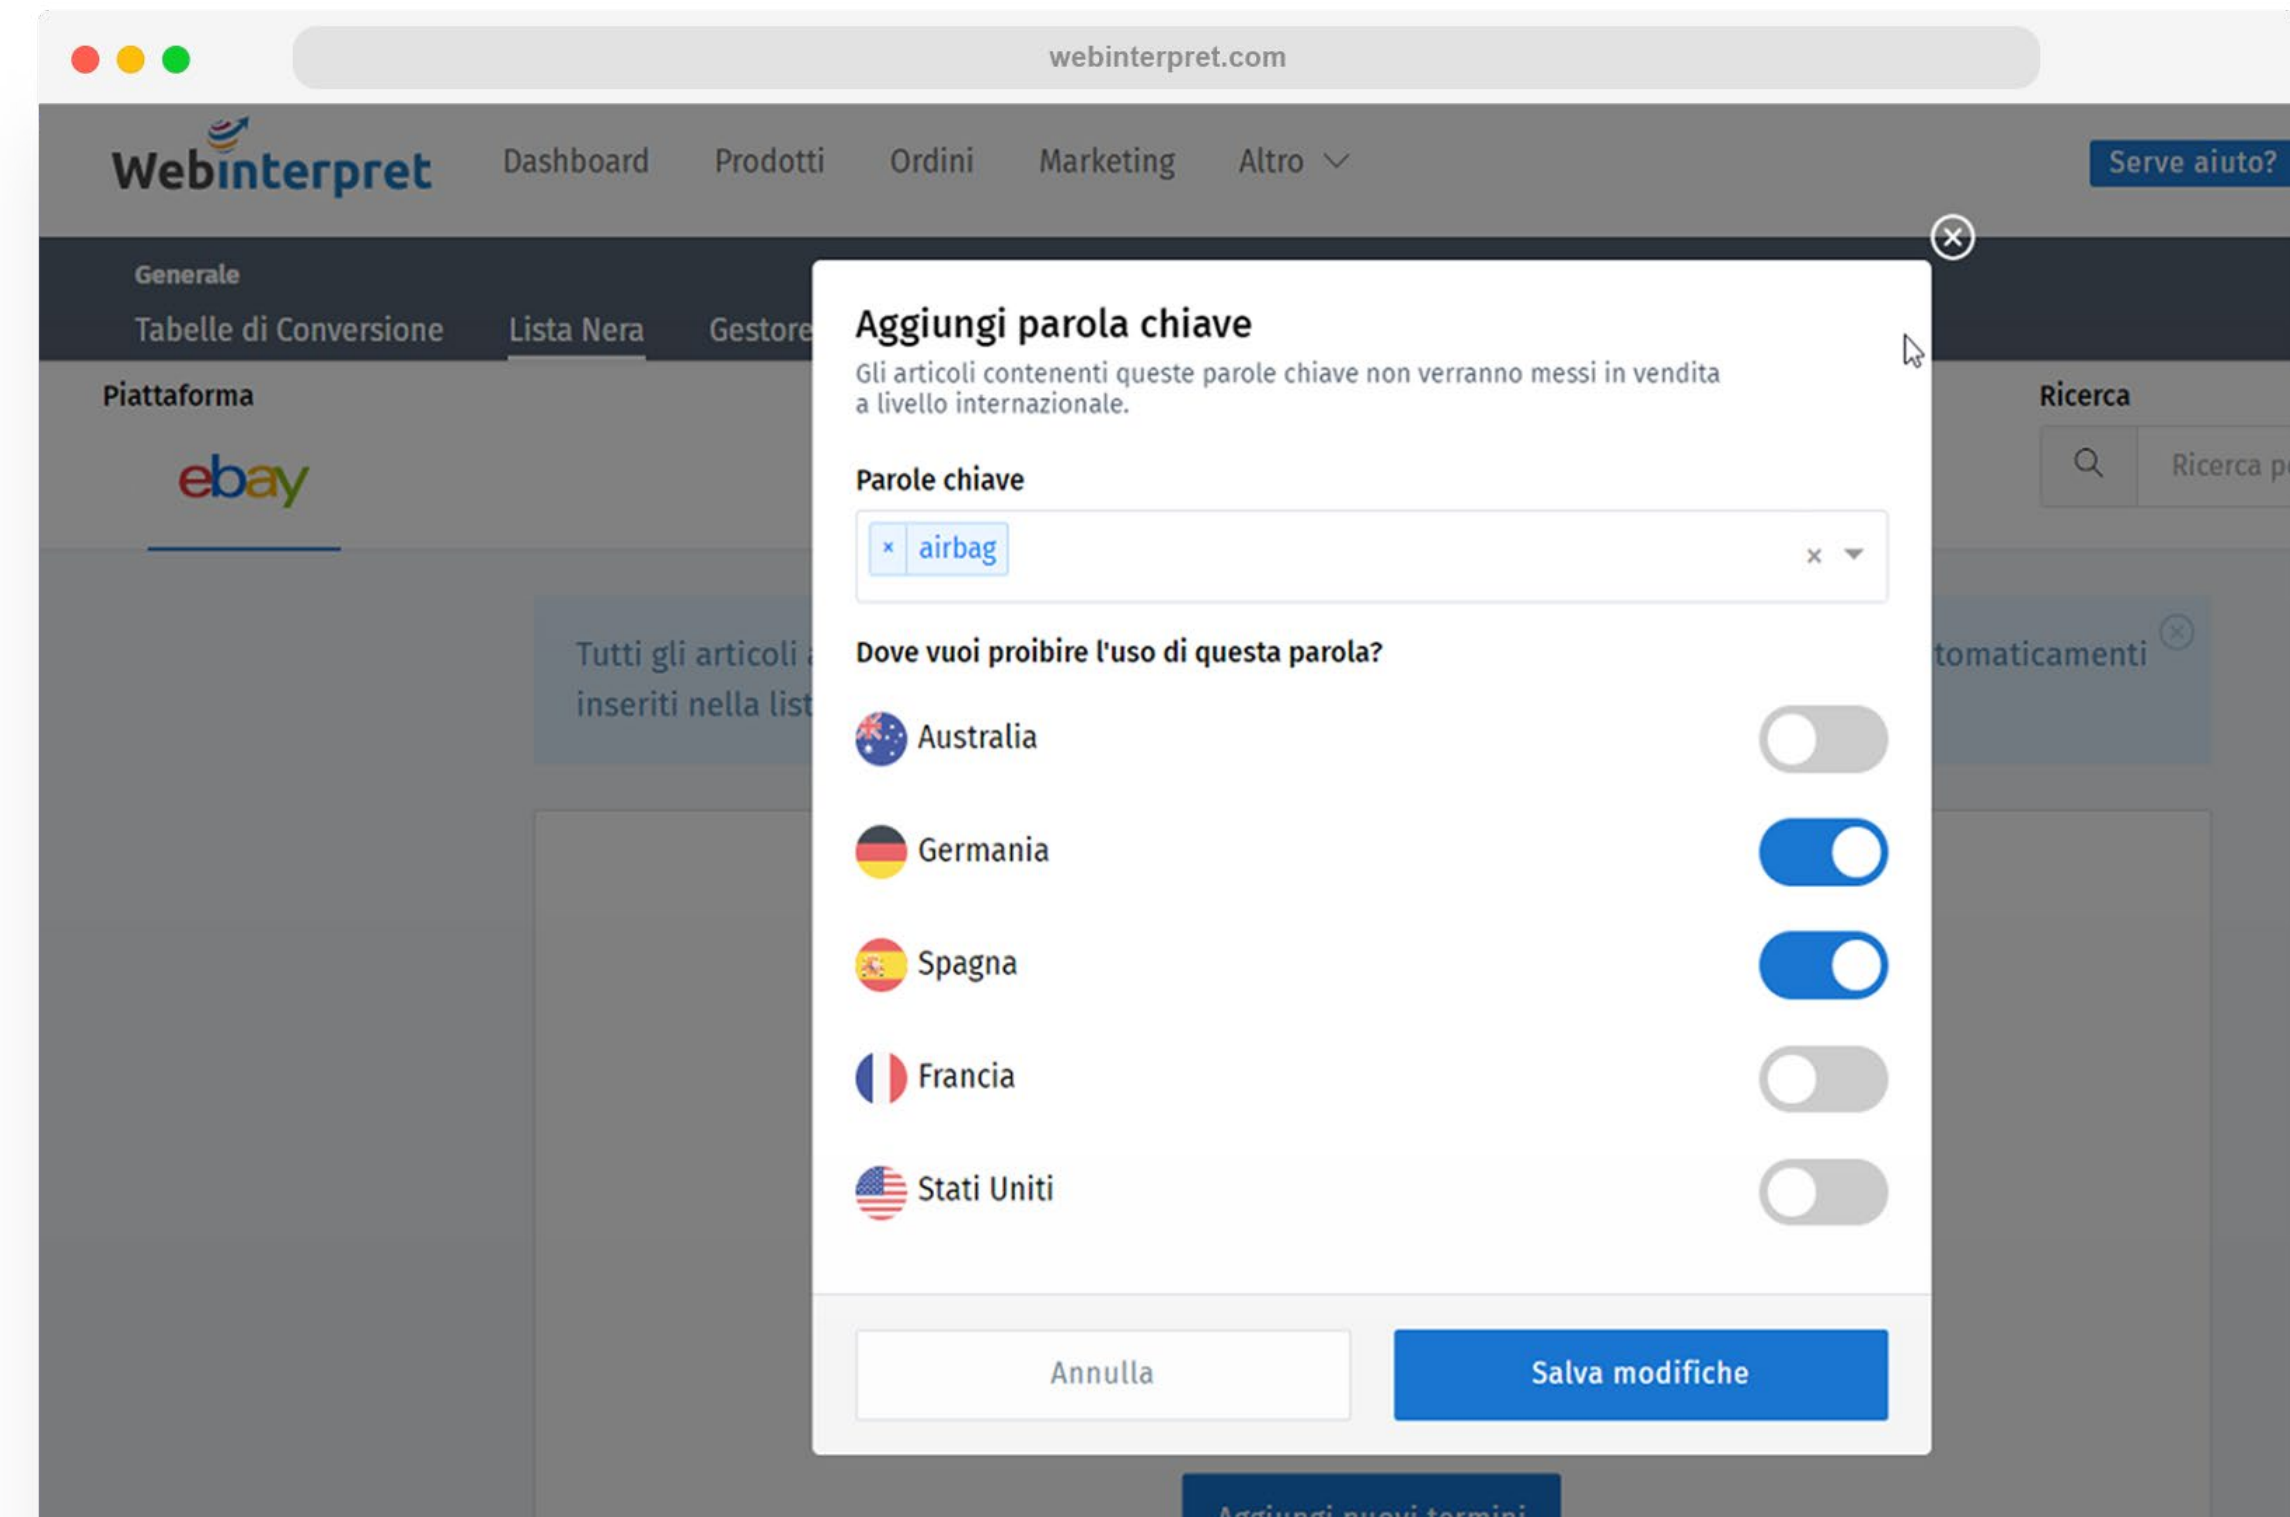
webinterpret.com

Webinterpret Dashboard Prodotti Ordini Marketing Altro

Serve aiuto?

Generale

Tabelle di Conversione Lista Nera Gestore

Piattaforma

ebay

Ricerca

Ricerca p

Tutti gli articoli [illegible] tomaticamenti inseriti nella list

Aggiungi parola chiave

Gli articoli contenenti queste parole chiave non verranno messi in vendita a livello internazionale.

Parole chiave

× airbag

Dove vuoi proibire l'uso di questa parola?

Australia

Germania

Spagna

Francia

Stati Uniti

Annulla

Salva modifiche

Aggiungi nuovi termini